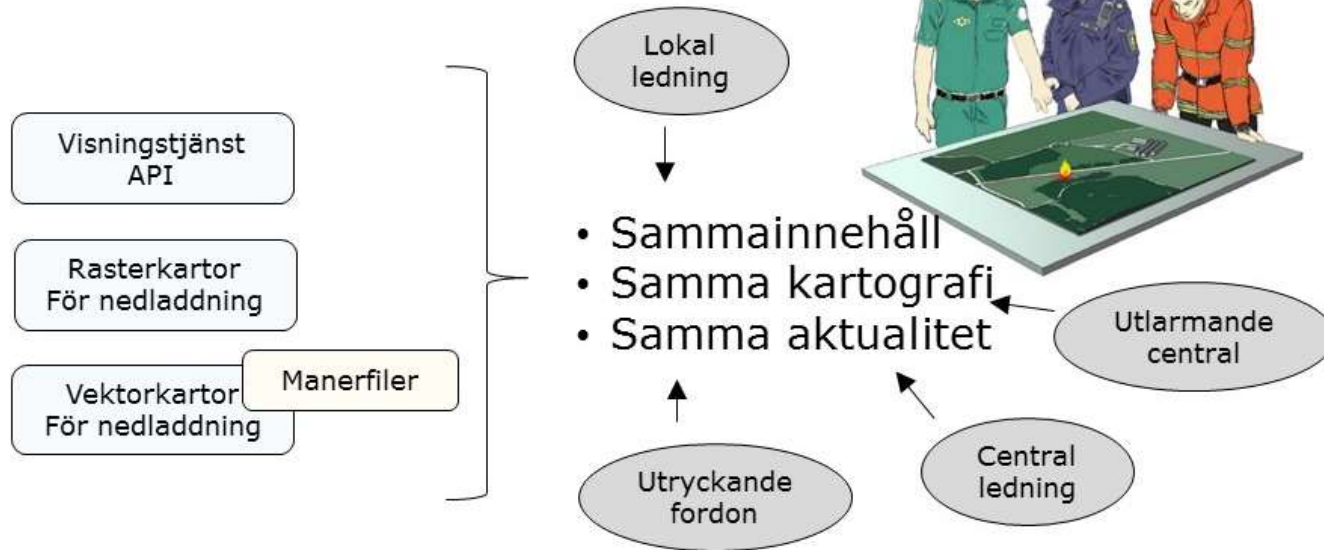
Visningstjänst
API

Rasterkartor
För nedladdning

Vektorkartor
För nedladdning

Manerfiler

Lokal
ledning

• Sammainnehåll
• Samma kartografi
• Samma aktualitet

Utlarmande
central

Central
ledning

Utryckande
fordon